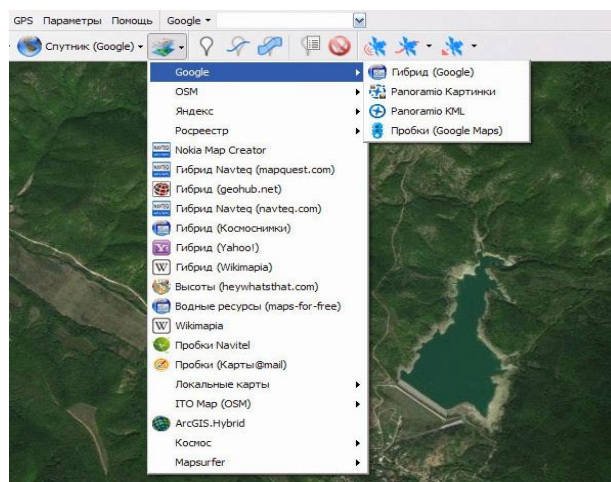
GPS Параметры Помощь Google

Спутник (Google)

Google
OSM
Яндекс
Росреестр
Nokia Map Creator
Гибрид Navteq (mapquest.com)
Гибрид (geohub.net)
Гибрид Navteq (navteq.com)
Гибрид (Космоснимки)
Гибрид (Yahoo!)
Гибрид (Wikimapia)
Высоты (heywhatsthat.com)
Водные ресурсы (maps-for-free)
Wikimapia
Пробки Navitel
Пробки (Карты@mail)
Локальные карты
ITO Map (OSM)
ArcGIS.Hybrid
Космос
Mapsurfer

Гибрид (Google)
Panoramio Картинки
Panoramio KML
Пробки (Google Maps)